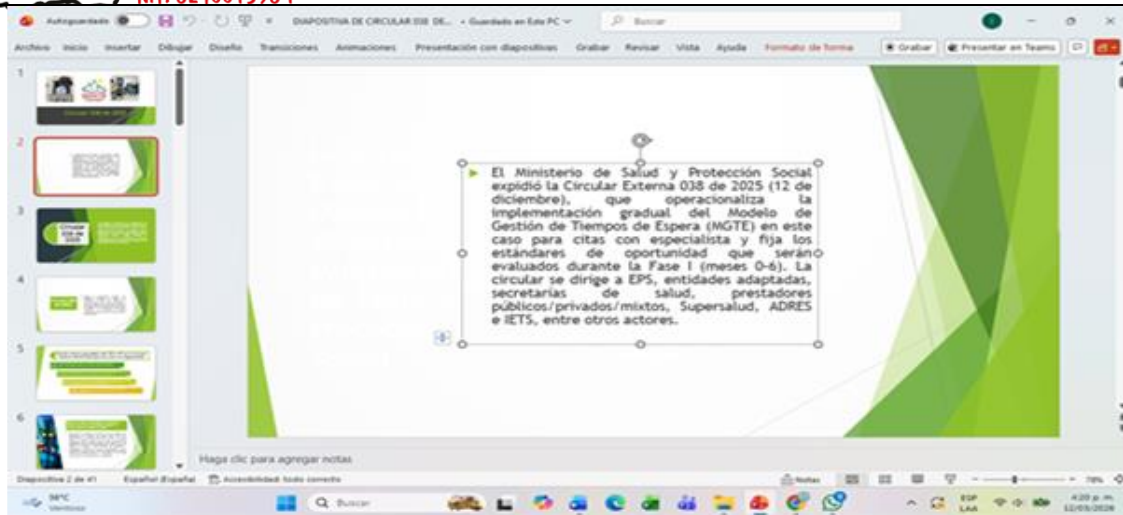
Autoguardado DIAPOSITIVA DE CIRCULAR 038 DE... • Guardado en Este PC Buscar

Archivo Inicio Insertar Dibujar Diseño Transiciones Animaciones Presentación con diapositivas Grabar Revisar Vista Ayuda Formato de forma Grabar Presentar en Teams

El Ministerio de Salud y Protección Social expidió la Circular Externa 038 de 2025 (12 de diciembre), que operacionaliza la implementación gradual del Modelo de Gestión de Tiempos de Espera (MGTE) en este caso para citas con especialista y fija los estándares de oportunidad que serán evaluados durante la Fase I (meses 0-6). La circular se dirige a EPS, entidades adaptadas, secretarías de salud, prestadores públicos/privados/mixtos, Supersalud, ADRES e IETS, entre otros actores.

Haga clic para agregar notas

Diapositiva 2 de 41 Español (España) Accesibilidad: todo correcto Notas 78%

Buscar

4:20 p. m.